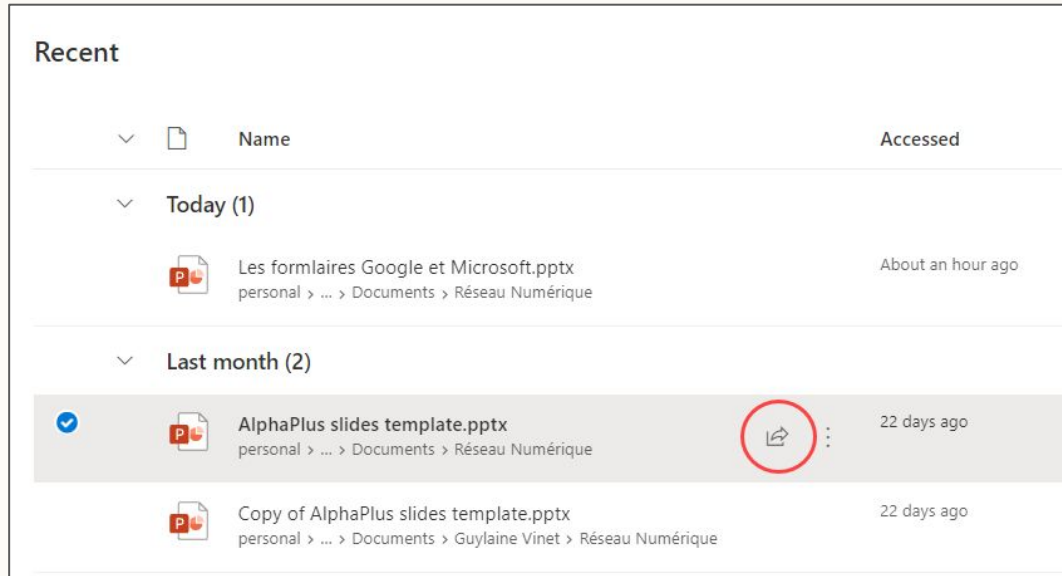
Recent

Name

Accessed

Today (1)

Les formlaires Google et Microsoft.pptx
personal > ... > Documents > Réseau Numérique

About an hour ago

Last month (2)

AlphaPlus slides template.pptx
personal > ... > Documents > Réseau Numérique

22 days ago

Copy of AlphaPlus slides template.pptx
personal > ... > Documents > Guylaine Vinet > Réseau Numérique

22 days ago